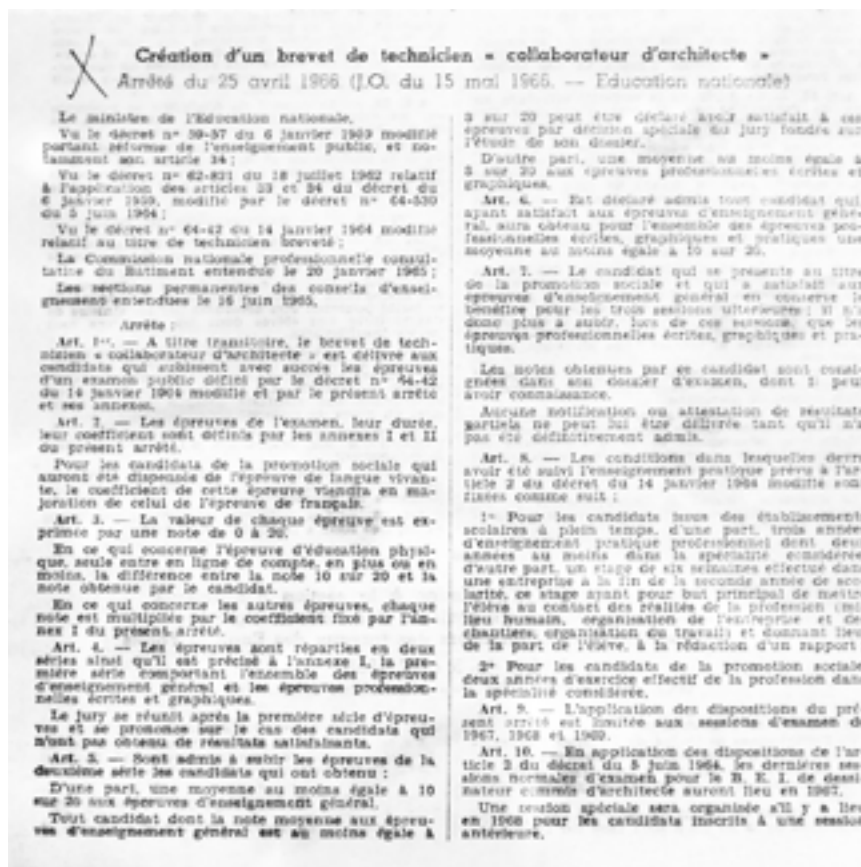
Création d'un brevet de technicien « collaborateur d'architecte »
Arrêté du 25 avril 1966 (J.O. du 15 mai 1966. — Education nationale)

Le ministre de l'Education nationale,

Vu le décret n° 59-57 du 6 janvier 1959 modifié portant réforme de l'enseignement public, et notamment son article 34 ;

Vu le décret n° 62-831 du 18 juillet 1962 relatif à l'application des articles 33 et 34 du décret du 6 janvier 1959, modifié par le décret n° 64-530 du 5 juin 1964 ;

Vu le décret n° 64-42 du 14 janvier 1964 modifié relatif au titre de technicien breveté ;

La Commission nationale professionnelle consultative du Bâtiment entendue le 20 janvier 1965 ;

Les sections permanentes des conseils d'enseignement entendues le 16 juin 1965,

Arrête :

Art. 1er. — A titre transitoire, le brevet de technicien « collaborateur d'architecte » est délivré aux candidats qui subissent avec succès les épreuves d'un examen public défini par le décret n° 64-42 du 14 janvier 1964 modifié et par le présent arrêté et ses annexes.

Art. 2. — Les épreuves de l'examen, leur durée, leur coefficient sont définis par les annexes I et II du présent arrêté.

Pour les candidats de la promotion sociale qui auront été dispensés de l'épreuve de langue vivante, le coefficient de cette épreuve viendra en majoration de celui de l'épreuve de français.

Art. 3. — La valeur de chaque épreuve est exprimée par une note de 0 à 20.

En ce qui concerne l'épreuve d'éducation physique, seule entre en ligne de compte, en plus ou en moins, la différence entre la note 10 sur 20 et la note obtenue par le candidat.

En ce qui concerne les autres épreuves, chaque note est multipliée par le coefficient fixé par l'annexe I du présent arrêté.

Art. 4. — Les épreuves sont réparties en deux séries ainsi qu'il est précisé à l'annexe I, la première série comportant l'ensemble des épreuves d'enseignement général et les épreuves professionnelles écrites et graphiques.

Le jury se réunit après la première série d'épreuves et se prononce sur le cas des candidats qui n'ont pas obtenu de résultats satisfaisants.

Art. 5. — Sont admis à subir les épreuves de la deuxième série les candidats qui ont obtenu :

D'une part, une moyenne au moins égale à 10 sur 20 aux épreuves d'enseignement général.

Tout candidat dont la note moyenne aux épreuves d'enseignement général est au moins égale à 8 sur 20 peut être déclaré avoir satisfait à ces épreuves par décision spéciale du jury fondée sur l'étude de son dossier.

D'autre part, une moyenne au moins égale à 8 sur 20 aux épreuves professionnelles écrites et graphiques.

Art. 6. — Est déclaré admis tout candidat qui, ayant satisfait aux épreuves d'enseignement général, aura obtenu pour l'ensemble des épreuves professionnelles écrites, graphiques et pratiques une moyenne au moins égale à 10 sur 20.

Art. 7. — Le candidat qui se présente au titre de la promotion sociale et qui a satisfait aux épreuves d'enseignement général en conserve le bénéfice pour les trois sessions ultérieures ; il n'a donc plus à subir, lors de ces sessions, que les épreuves professionnelles écrites, graphiques et pratiques.

Les notes obtenues par le candidat sont consignées dans son dossier d'examen, dont il peut avoir connaissance.

Aucune notification ou attestation de résultats partiels ne peut lui être délivrée tant qu'il n'a pas été définitivement admis.

Art. 8. — Les conditions dans lesquelles devra avoir été suivi l'enseignement pratique prévu à l'article 2 du décret du 14 janvier 1964 modifié sont fixées comme suit :

1° Pour les candidats issus des établissements scolaires à plein temps, d'une part, trois années d'enseignement pratique professionnel dont deux années au moins dans la spécialité considérée ; d'autre part, un stage de six semaines effectué dans une entreprise à la fin de la seconde année de scolarité, ce stage ayant pour but principal de mettre l'élève au contact des réalités de la profession (milieu humain, organisation de l'entreprise et des chantiers, organisation du travail) et donnant lieu de la part de l'élève, à la rédaction d'un rapport ;

2° Pour les candidats de la promotion sociale, deux années d'exercice effectif de la profession dans la spécialité considérée.

Art. 9. — L'application des dispositions du présent arrêté est limitée aux sessions d'examen de 1967, 1968 et 1969.

Art. 10. — En application des dispositions de l'article 2 du décret du 5 juin 1964, les dernières sessions normales d'examen pour le B. E. I. de dessinateur commis d'architecte auront lieu en 1967.

Une session spéciale sera organisée s'il y a lieu en 1968 pour les candidats inscrits à une session antérieure.